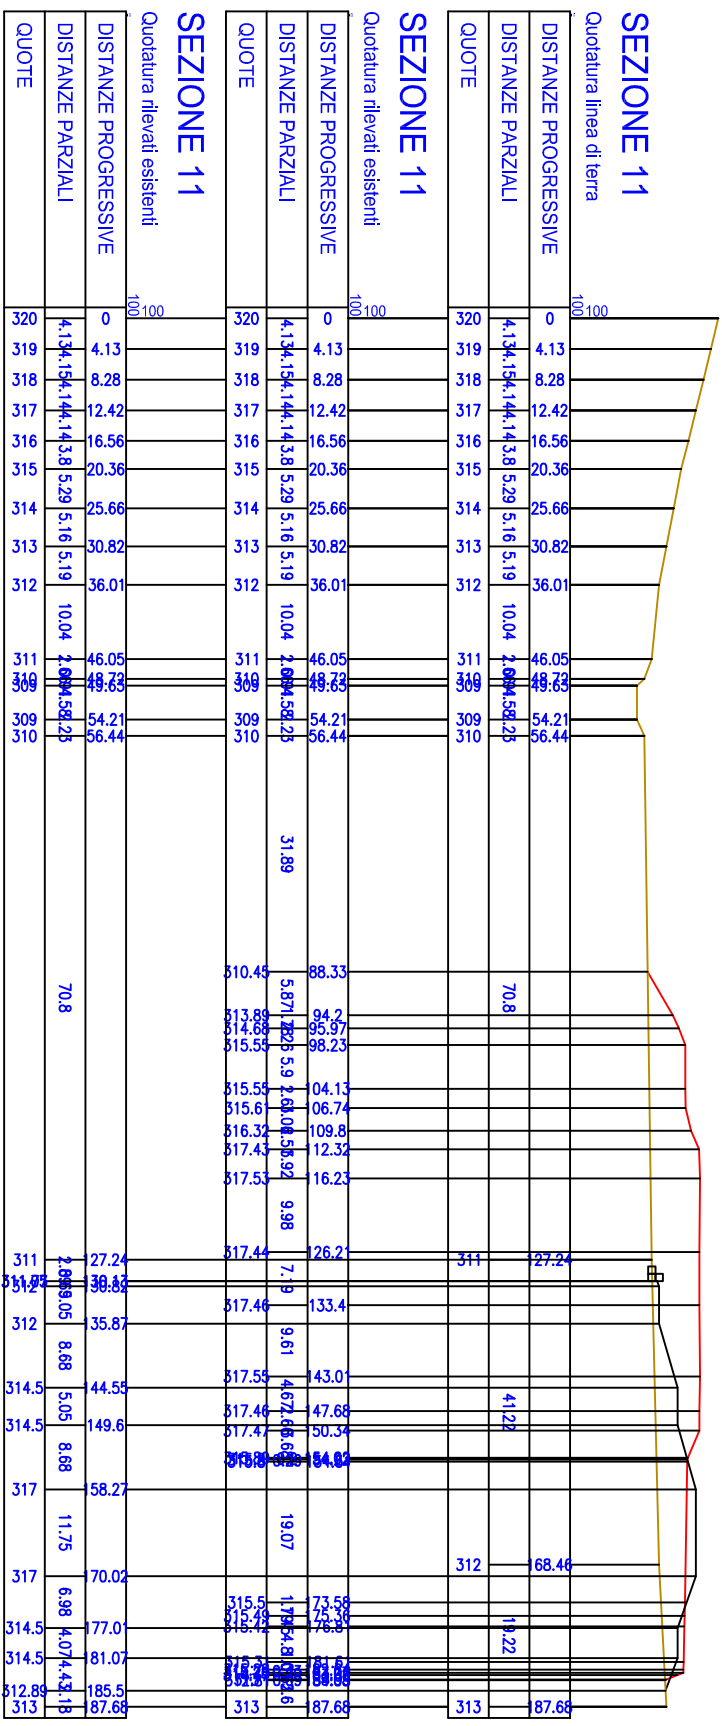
SEZIONE 11
Quotatura rilevati esistenti

QUOTE
DISTANZE PARZIALI
DISTANZE PROGRESSIVE

100

320 0
319 4.13 4.13
318 4.15 8.28
317 4.14 12.42
316 4.14 16.56
315 3.8 20.36
314 5.29 25.66
313 5.16 30.82
312 5.19 36.01
10.04
311 46.05
310 48.72
309 49.63
309 54.21
310 56.44
70.8
311 127.24
312 130.82
312 135.87
8.68
314.5 144.55
5.05
314.5 149.6
8.68
317 158.27
11.75
317 170.02
6.98
314.5 177.01
4.07
314.5 181.07
4.43
312.89 185.5
3.18
313 187.68

SEZIONE 11
Quotatura rilevati esistenti

QUOTE
DISTANZE PARZIALI
DISTANZE PROGRESSIVE

100

320 0
319 4.13 4.13
318 4.15 8.28
317 4.14 12.42
316 4.14 16.56
315 3.8 20.36
314 5.29 25.66
313 5.16 30.82
312 5.19 36.01
10.04
311 46.05
310 48.72
309 49.63
309 54.21
310 56.44
31.89
310.45 88.33
5.87
313.89 94.2
314.68 95.97
315.55 98.23
5.9
315.55 104.13
2.61
315.61 106.74
3.08
316.32 109.8
2.52
317.43 112.32
3.92
317.53 116.23
9.98
317.44 126.21
7.19
317.46 133.4
9.61
317.55 143.01
4.67
317.46 147.68
2.66
317.47 150.34
315.8 154.02
19.07
315.5 173.58
315.49 175.36
315.42 176.8
187.68
313 187.68

SEZIONE 11
Quotatura linea di terra

QUOTE
DISTANZE PARZIALI
DISTANZE PROGRESSIVE

100

320 0
319 4.13 4.13
318 4.15 8.28
317 4.14 12.42
316 4.14 16.56
315 3.8 20.36
314 5.29 25.66
313 5.16 30.82
312 5.19 36.01
10.04
311 46.05
310 48.72
309 49.63
309 54.21
310 56.44
70.8
311 127.24
41.22
312 168.46
19.22
313 187.68